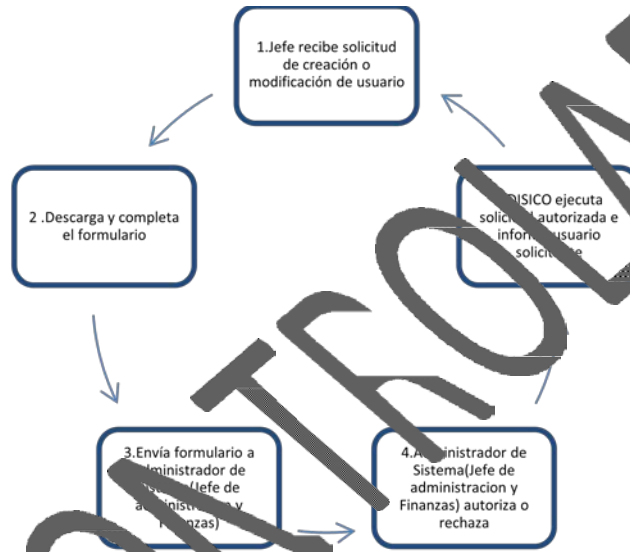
1.Jefe recibe solicitud de creación o modificación de usuario

2 .Descarga y completa el formulario

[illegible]DISICO ejecuta solici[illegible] autorizada e infor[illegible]usuario solicit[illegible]

3.Envía formulario a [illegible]dministrador de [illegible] (Jefe de ad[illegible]istracion y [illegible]nzas)

4.A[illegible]inistrador de Sistema(Jefe de administracion y Finanzas) autoriza o rechaza